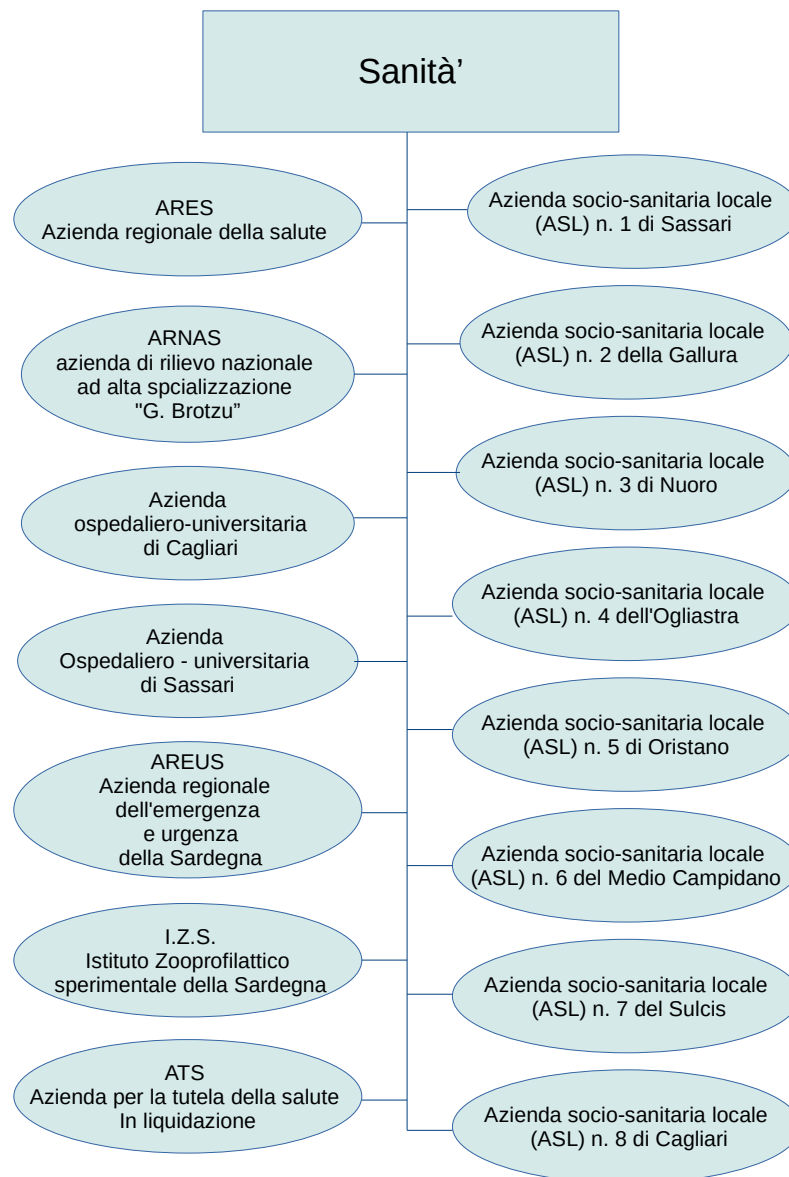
Sanità'

ARES
Azienda regionale della salute

ARNAS
azienda di rilievo nazionale ad alta spcializzazione "G. Brotzu"

Azienda ospedaliero-universitaria di Cagliari

Azienda Ospedaliero - universitaria di Sassari

AREUS
Azienda regionale dell'emergenza e urgenza della Sardegna

I.Z.S.
Istituto Zooprofilattico sperimentale della Sardegna

ATS
Azienda per la tutela della salute In liquidazione

Azienda socio-sanitaria locale (ASL) n. 1 di Sassari

Azienda socio-sanitaria locale (ASL) n. 2 della Gallura

Azienda socio-sanitaria locale (ASL) n. 3 di Nuoro

Azienda socio-sanitaria locale (ASL) n. 4 dell'Ogliastra

Azienda socio-sanitaria locale (ASL) n. 5 di Oristano

Azienda socio-sanitaria locale (ASL) n. 6 del Medio Campidano

Azienda socio-sanitaria locale (ASL) n. 7 del Sulcis

Azienda socio-sanitaria locale (ASL) n. 8 di Cagliari